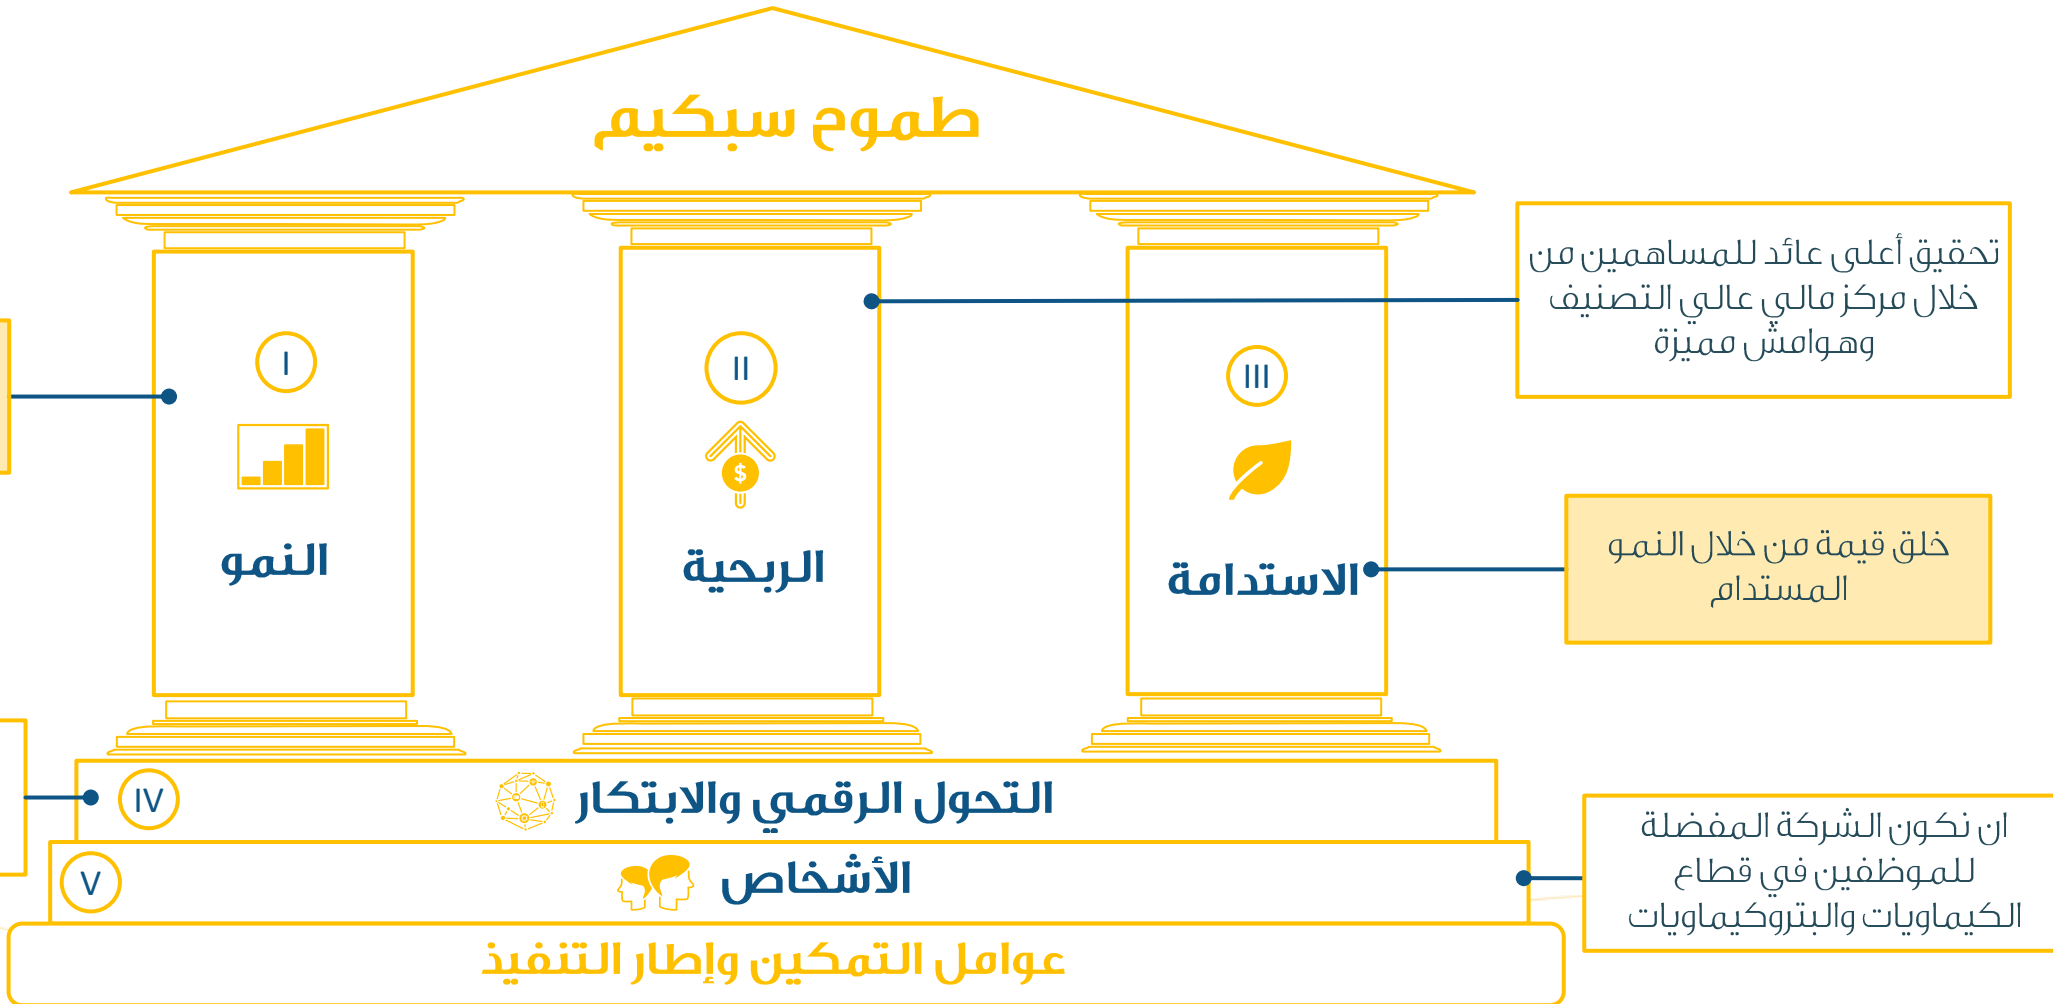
طموح سبكيم

تحقيق أعلى عائد للمساهمين من خلال مركز مالي عالي التصنيف وهوامش مميزة

I
النمو

II
$
الربحية

III
الاستدامة

خلق قيمة من خلال النمو المستدام

IV
التحول الرقمي والابتكار

V
الأشخاص

ان نكون الشركة المفضلة للموظفين في قطاع الكيماويات والبتروكيماويات

عوامل التمكين وإطار التنفيذ